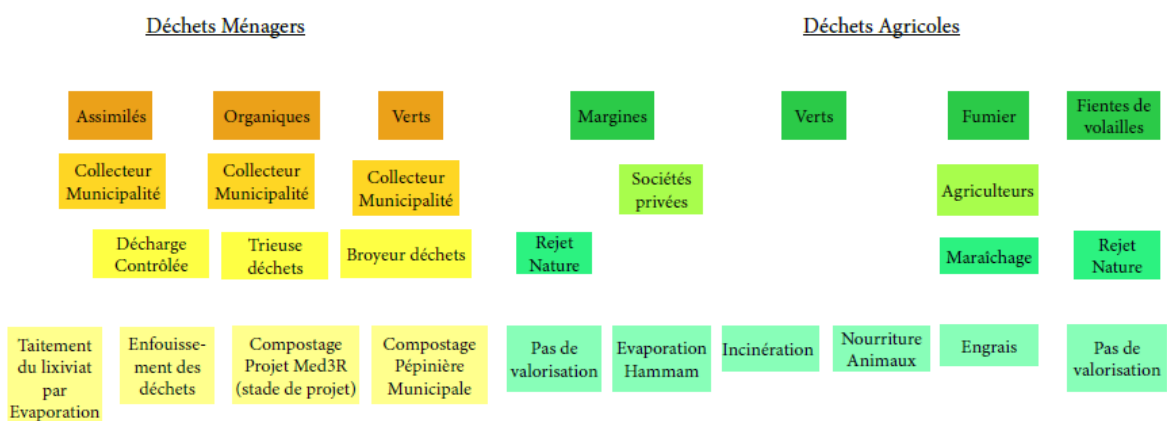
Déchets Ménagers

Déchets Agricoles

Assimilés

Organiques

Verts

Margines

Verts

Fumier

Fientes de volailles

Collecteur Municipalité

Collecteur Municipalité

Collecteur Municipalité

Sociétés privées

Agriculteurs

Décharge Contrôlée

Trieuse déchets

Broyeur déchets

Rejet Nature

Maraîchage

Rejet Nature

Taitement du lixiviat par Evaporation

Enfouissement des déchets

Compostage Projet Med3R (stade de projet)

Compostage Pépinière Municipale

Pas de valorisation

Evaporation Hammam

Incinération

Nourriture Animaux

Engrais

Pas de valorisation